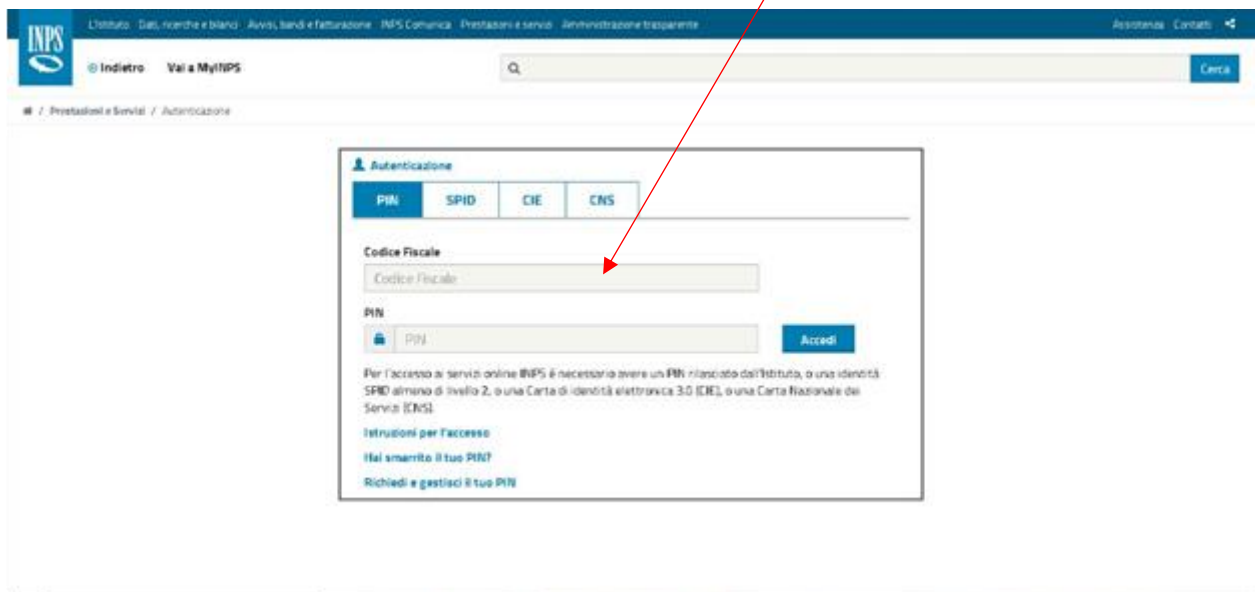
INPS

L'Istituto Dati, ricerche e bilanci Avvisi, bandi e fatturazione INPS Comunica Prestazioni e servizi Amministrazione trasparente

Assistenza Contatti

Indietro Vai a MyINPS

Cerca

/ Prestazioni e Servizi / Autenticazione

Autenticazione

PIN SPID CIE CNS

Codice Fiscale

Codice Fiscale

PIN

PIN

Accedi

Per l'accesso ai servizi online INPS è necessario avere un PIN rilasciato dall'Istituto, o una identità SPID almeno di livello 2, o una Carta di identità elettronica 3.0 (CIE), o una Carta Nazionale dei Servizi (CNS).

Istruzioni per l'accesso

Hai smarrito il tuo PIN?

Richiedi e gestisci il tuo PIN